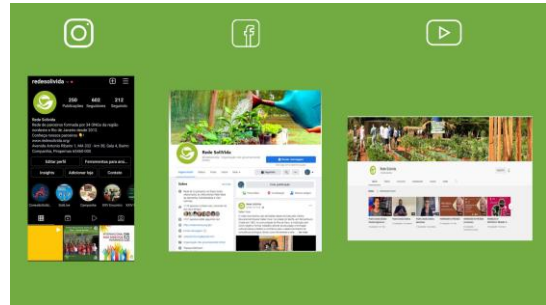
redesolidvida

250 Publicações
665 Seguidores
212 Seguindo

Rede Solidão

Rede de parceiros formada por 34 ONGs da região serrana e Rio de Janeiro desde 2013

www.redesolida.org

Editar perfil
Ferramentas para ano...

Insights
Adicionar loja
Contato

Rede Solidão

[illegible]

Rede Solida